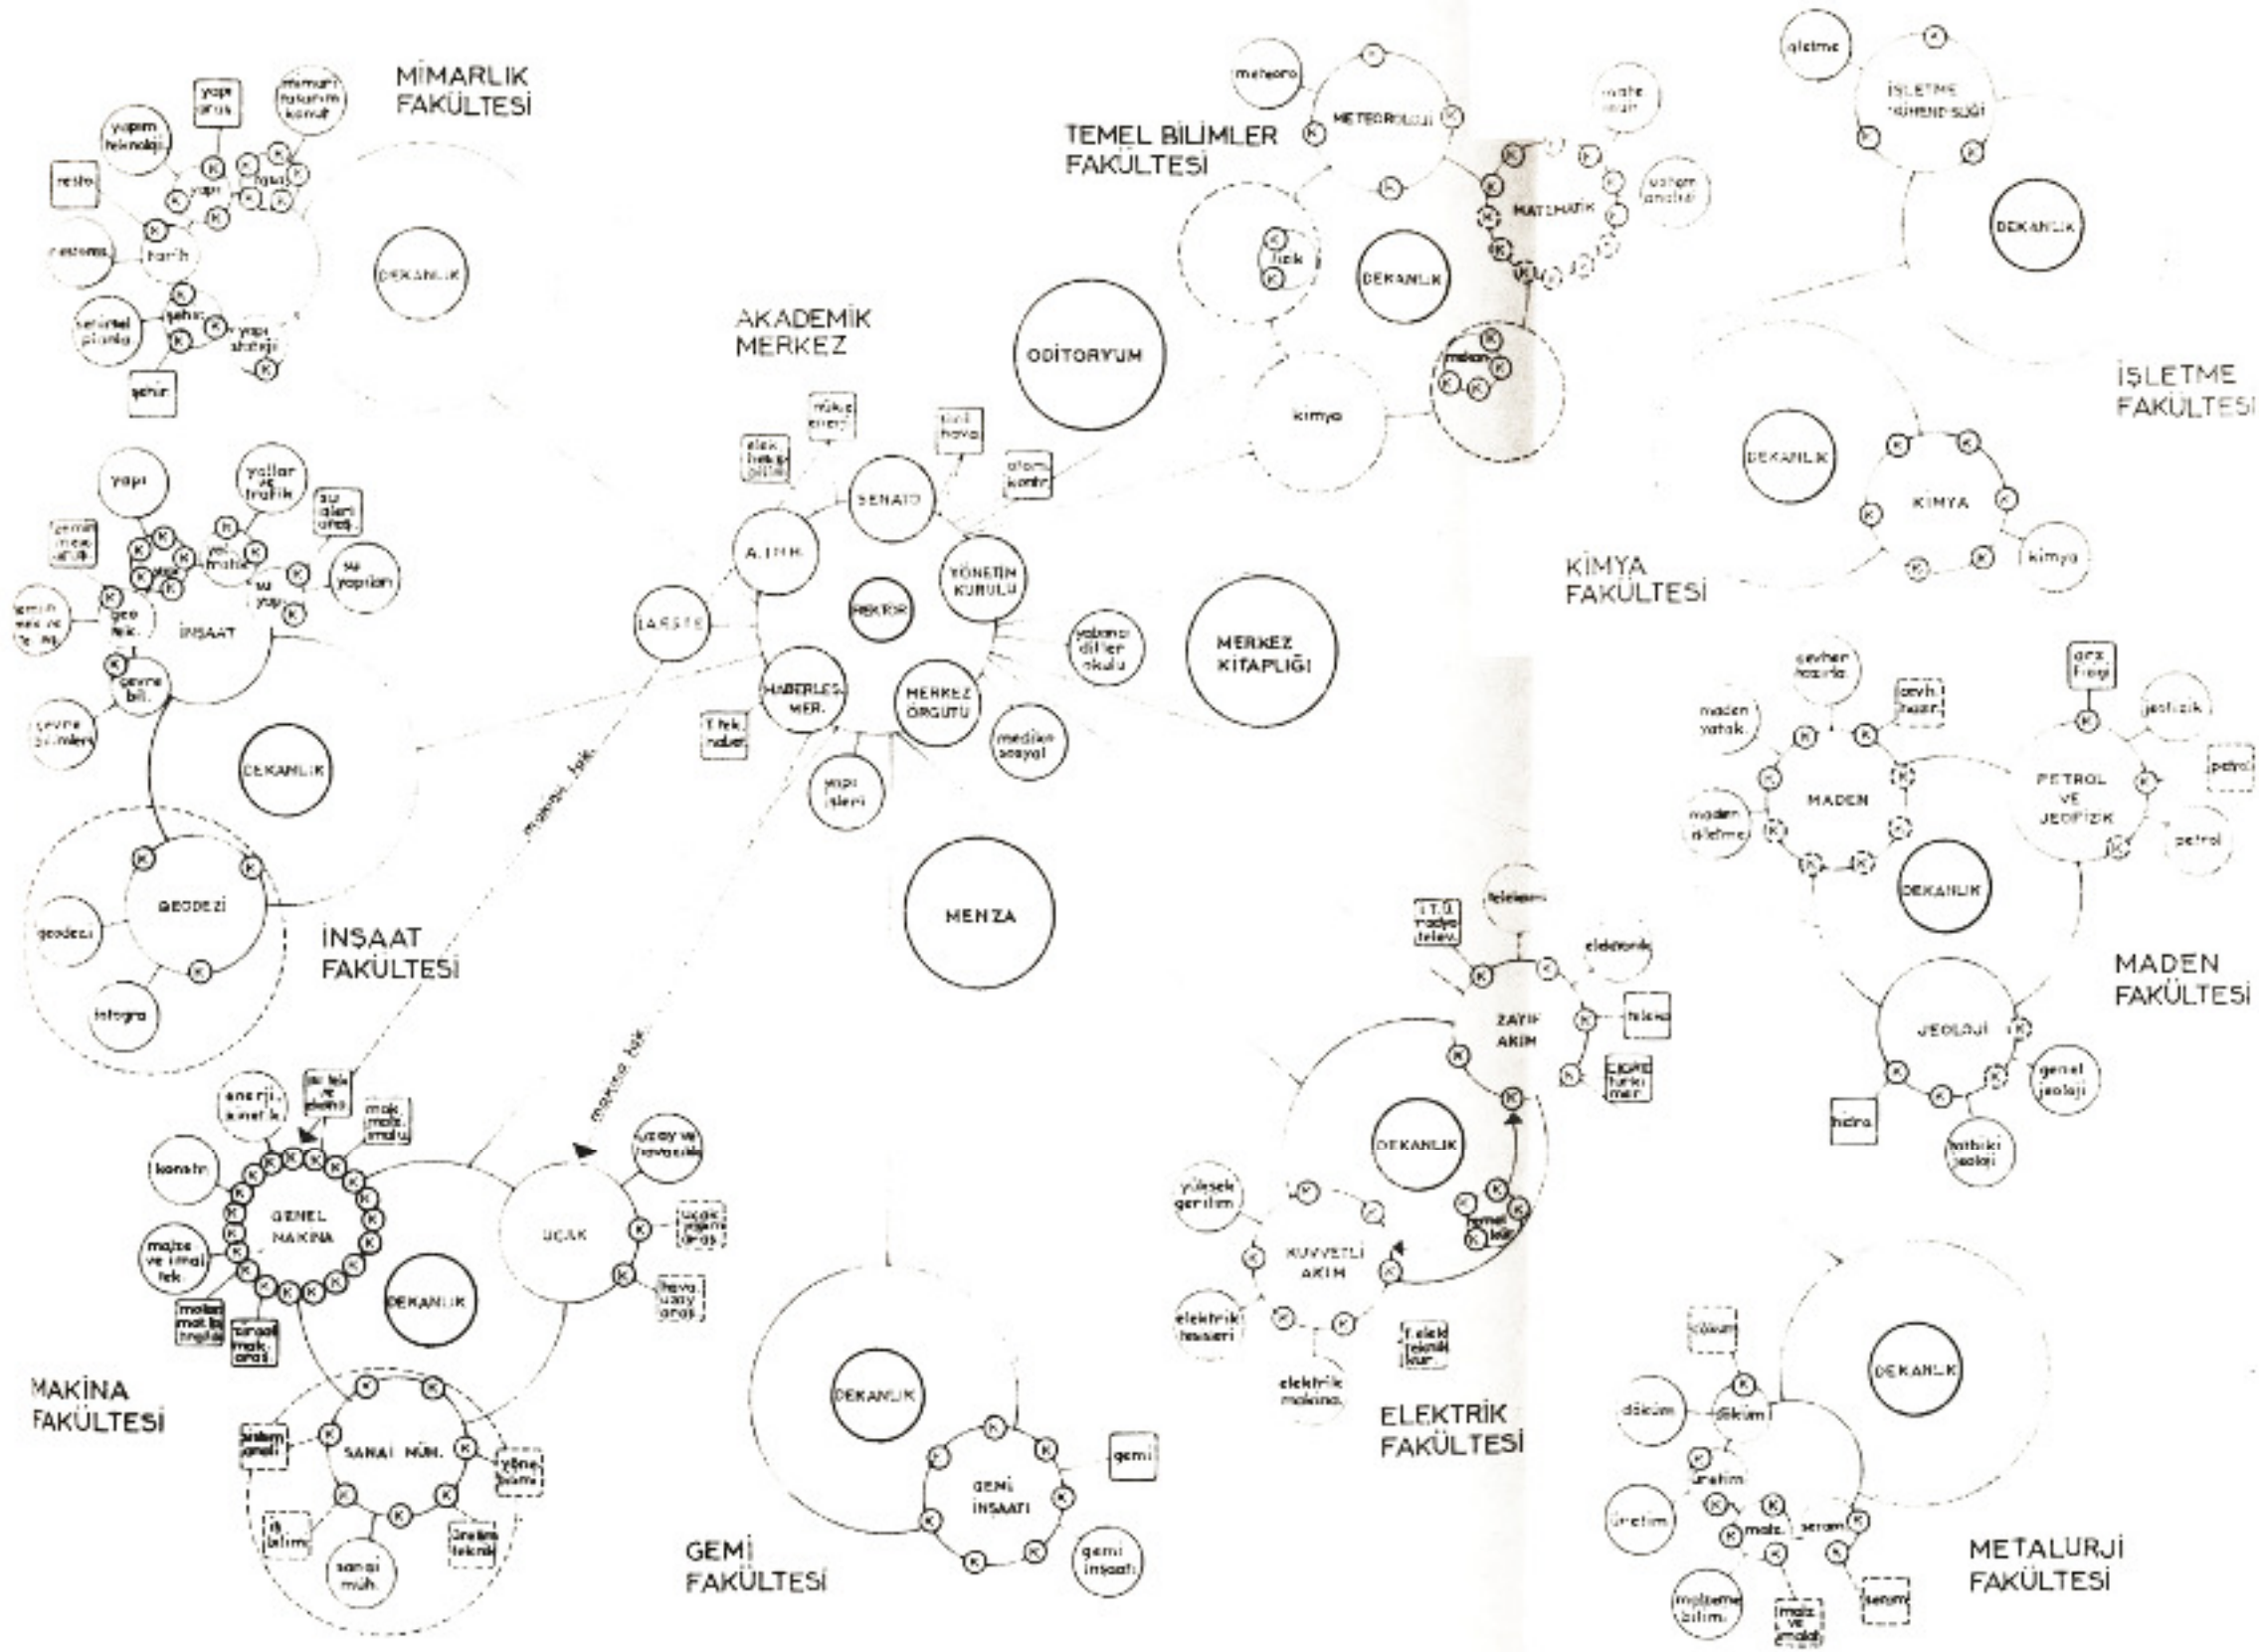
MİMARLIK FAKÜLTESİ

yapı örüs.
mimari tasarım konut
yapım teknoloji
resim
yapı
tasar
K
restoras.
tarih
şehirsel planla
şehir
yapı statiği
şehir
DEKANLIK

İNŞAAT FAKÜLTESİ

yapı
yollar ve trafik
su işleri inş.
zemin mek. ve tem.
yapı statik
su yapı
su yapıları
zemin mek. ve tem.
geo tek.
İNŞAAT
çevre bil.
çevre bilimleri
DEKANLIK
GEODEZİ
geodezi
fotogra

AKADEMİK MERKEZ

mükş. enerji
elek. hesap. bilim.
sivil hava
atom kontr.
SENATO
A.İ.T.H.
YÖNETİM KURULU
LABSTE
REKTÖR
yabancı diller okulu
HABERLEŞ. MER.
MERKEZ ÖRGÜTÜ
T.tek. haber
medikal sosyal
yapı işleri
ODİTORYUM
MERKEZ KİTAPLIĞI
MENZA
makina. bak.

TEMEL BİLİMLER FAKÜLTESİ

meteoro.
METEOROLOJİ
mate. mat.
MATEMATİK
uygulam. analizi
fizik
DEKANLIK
kimya
mekan.

İŞLETME FAKÜLTESİ

işletme
İŞLETME MÜHENDİSLİĞİ
DEKANLIK

KİMYA FAKÜLTESİ

DEKANLIK
KİMYA
kimya

MADEN FAKÜLTESİ

cevher hazırla.
cevh. hazır.
arz fiziği
jeofizik
maden yatak.
PETROL VE JEOFİZİK
petrol
MADEN
maden işletme
petrol
DEKANLIK
JEOLOJİ
genel jeoloji
hidro.
tatbiki jeoloji

ELEKTRİK FAKÜLTESİ

İ.T.Ü. radyo telev.
telekom.
elektronik
ZAYIF AKIM
telekom.
ELEKTRİK tarih. mer.
DEKANLIK
yüksek gerilim
KUVVETLİ AKIM
temel elek.
elektrik tesisleri
t. elek. teknik kur.
elektrik makina.

MAKİNA FAKÜLTESİ

enerji kinetik
ısı tek. ve akışka.
mak. malz. imalat
konstr.
GENEL MAKİNA
malzeme ve imal. tek.
motorl. mot. taş. trafik
takım. mak. araş.
DEKANLIK
UÇAK
uzay ve havacılık
uçak yapımı araş.
hava uzay araş.
makina. bak.
SANAİ MÜH.
sistem anali.
yönetim bilimi
iş bilimi
sanai müh.
üretim teknik

GEMİ FAKÜLTESİ

DEKANLIK
GEMİ İNŞAATI
gemi
gemi inşaatı

METALURJİ FAKÜLTESİ

döküm
DEKANLIK
döküm
döküm
üretim
üretim
malz.
seram.
malzeme bilimi
malz. ve imalat
seram.